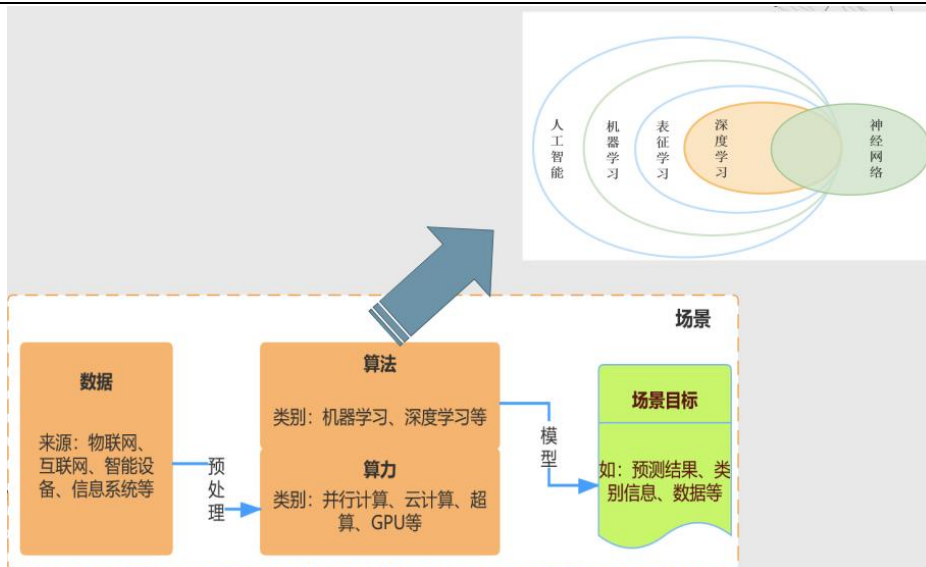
人工智能

机器学习

表征学习

深度学习

神经网络

场景

数据

来源：物联网、互联网、智能设备、信息系统等

预处理

算法

类别：机器学习、深度学习等

算力

类别：并行计算、云计算、超算、GPU等

模型

场景目标

如：预测结果、类别信息、数据等